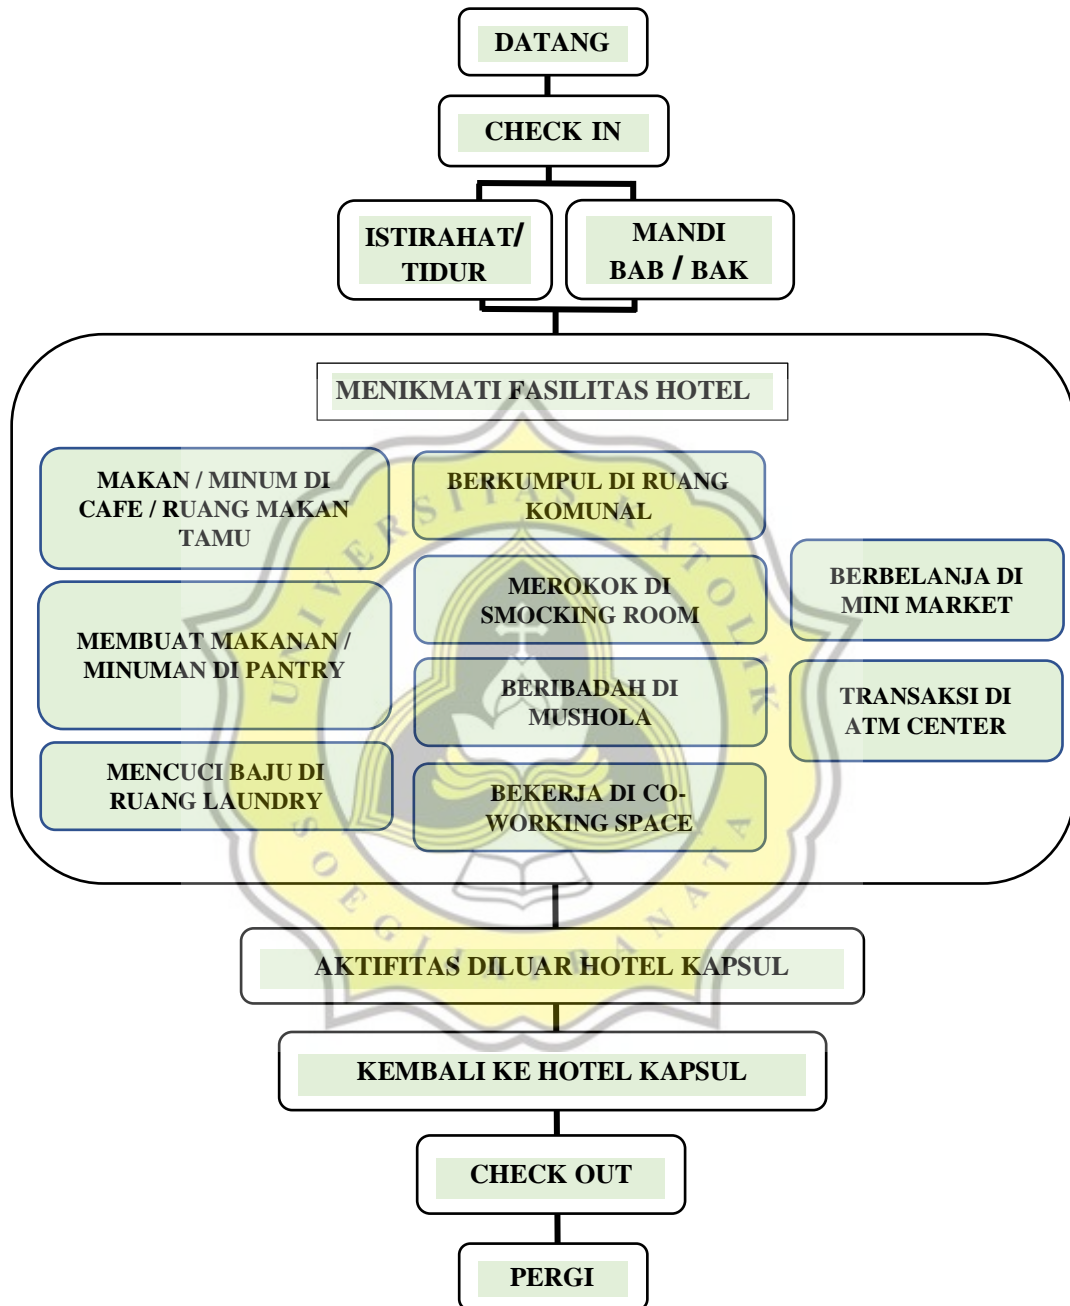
DATANG

CHECK IN

ISTIRAHAT/ TIDUR

MANDI BAB / BAK

MENIKMATI FASILITAS HOTEL

MAKAN / MINUM DI CAFE / RUANG MAKAN TAMU

BERKUMPUL DI RUANG KOMUNAL

MEROKOK DI SMOCKING ROOM

BERBELANJA DI MINI MARKET

MEMBUAT MAKANAN / MINUMAN DI PANTRY

BERIBADAH DI MUSHOLA

TRANSAKSI DI ATM CENTER

MENCUCI BAJU DI RUANG LAUNDRY

BEKERJA DI CO-WORKING SPACE

AKTIFITAS DILUAR HOTEL KAPSUL

KEMBALI KE HOTEL KAPSUL

CHECK OUT

PERGI